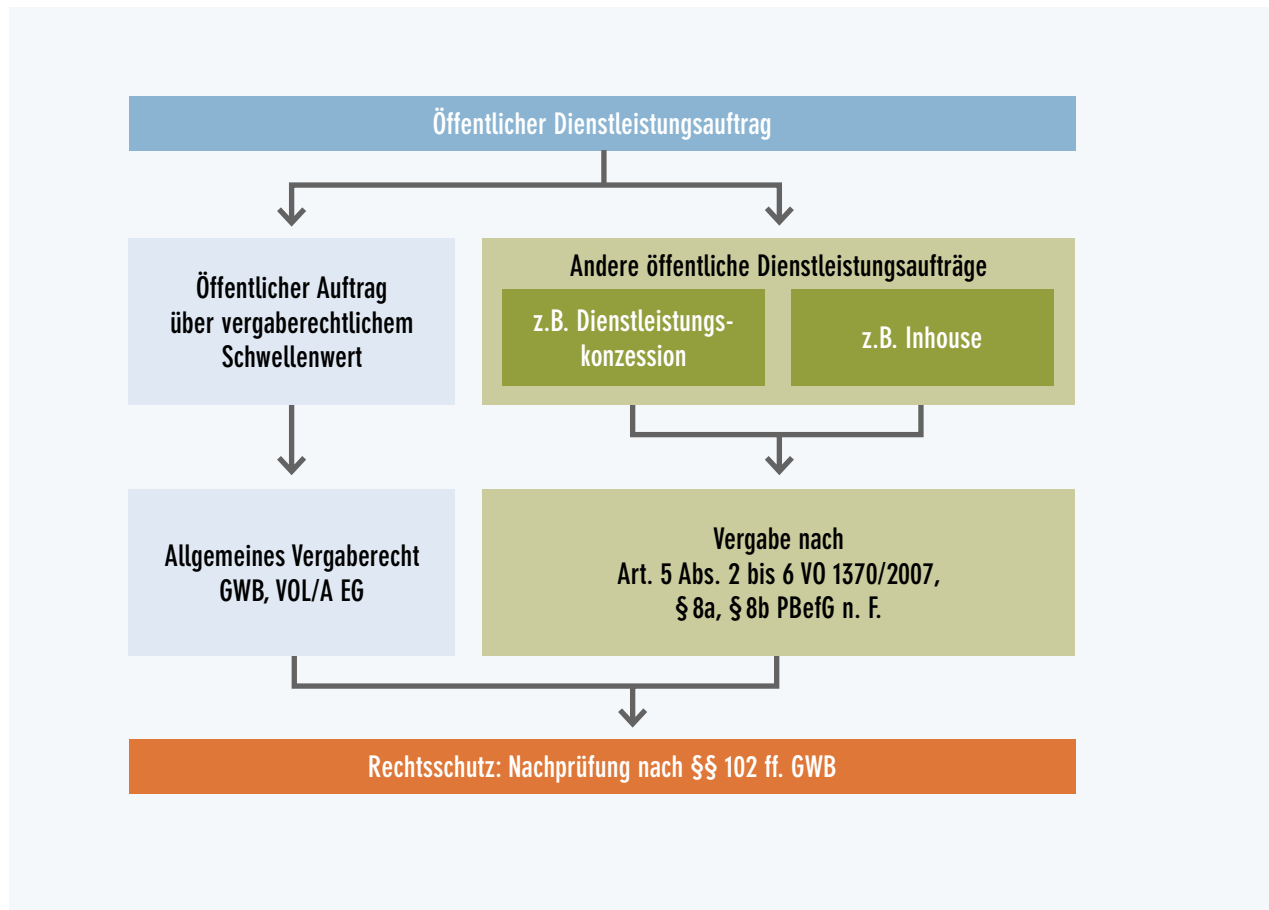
Öffentlicher Dienstleistungsauftrag

Öffentlicher Auftrag über vergaberechtlichem Schwellenwert

Andere öffentliche Dienstleistungsaufträge

z.B. Dienstleistungskonzession

z.B. Inhouse

Allgemeines Vergaberecht GWB, VOL/A EG

Vergabe nach Art. 5 Abs. 2 bis 6 VO 1370/2007, § 8a, § 8b PBefG n. F.

Rechtsschutz: Nachprüfung nach §§ 102 ff. GWB